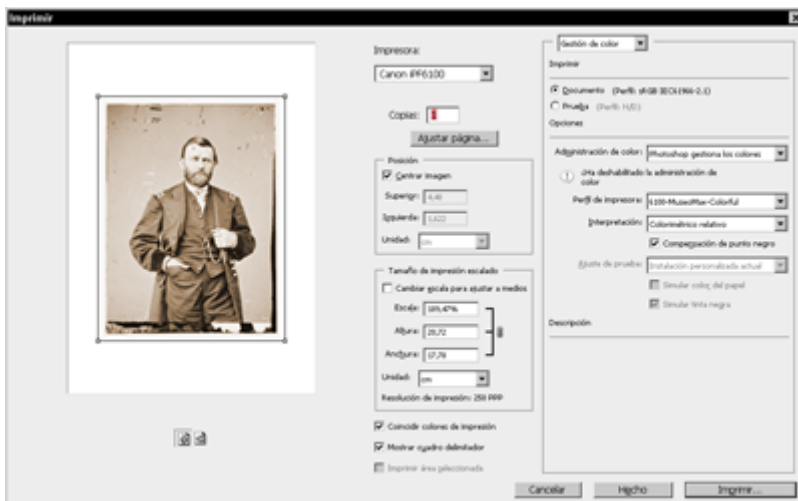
Imprimir

Impresora:

Canon iPF6100

Copias: 1

Ajustar página...

Posición

Centrar imagen

Superior: 4,41

Izquierda: 1,623

Unidad: cm

Tamaño de impresión escalado

Cambiar escala para ajustar a medios

Escala: 105,47%

Altura: 25,72

Anchura: 17,78

Unidad: cm

Resolución de impresión: 250 PPP

Coincidir colores de impresión

Mostrar cuadro delimitador

Imprimir área seleccionada

Gestión de color

Imprimir

Documento (Perfil: sRGB IEC61966-2.1)

Prueba (Perfil: N/D)

Opciones

Administración de color: Photoshop gestiona los colores

¿Ha deshabilitado la administración de color

Perfil de impresora: 6100-MuseoMar-Colorful

Interpretación: Colorimétrico relativo

Compensación de punto negro

Ajuste de prueba: Instalación personalizada actual

Simular color del papel

Simular tinta negra

Descripción

Cancelar

Hecho

Imprimir...